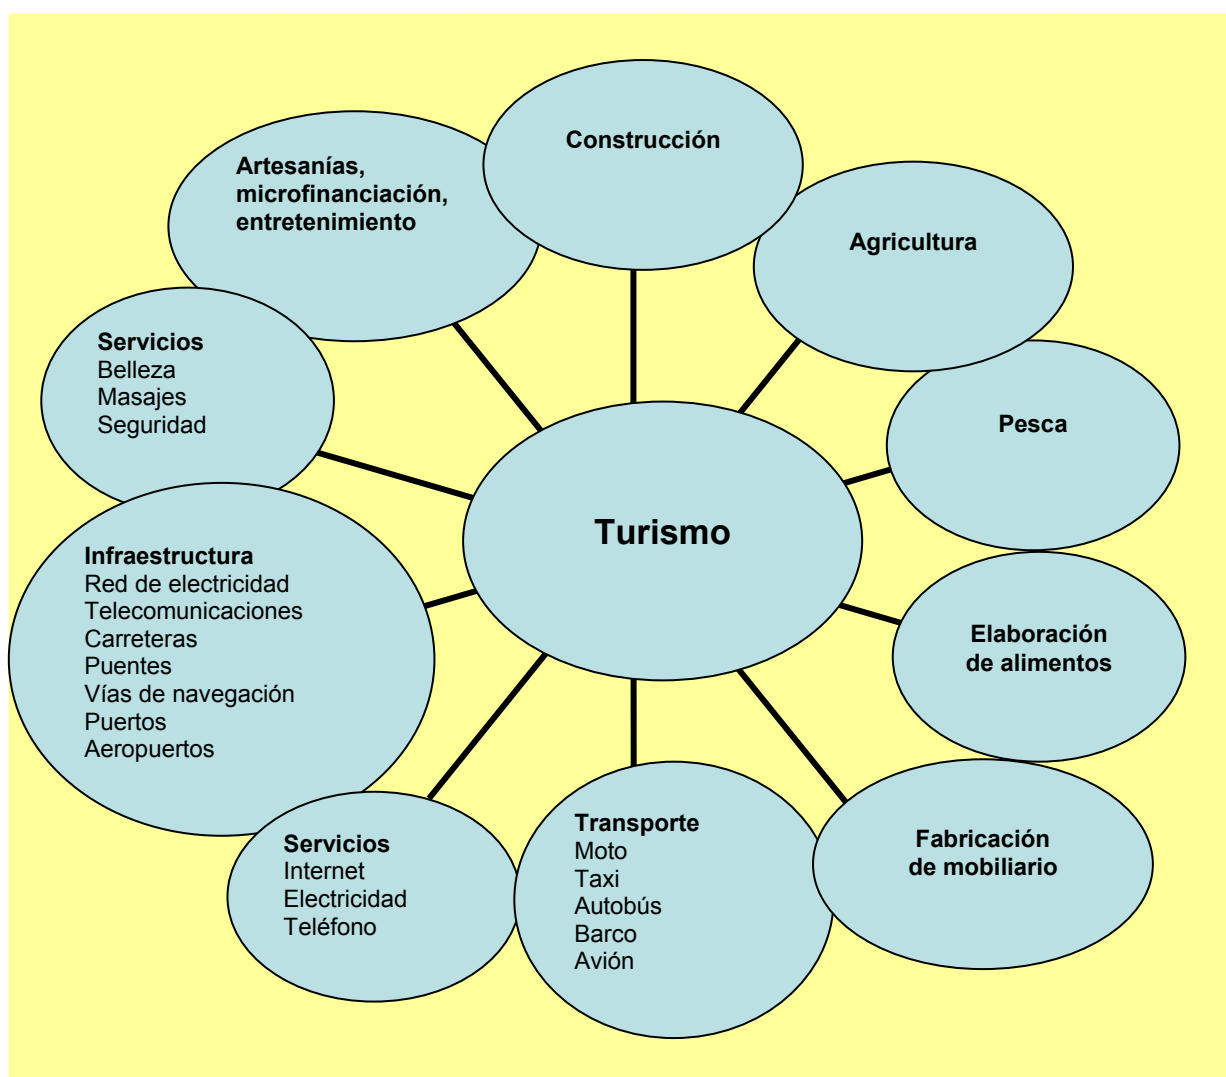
Artesanías, microfinanciación, entretenimiento

Construcción

Agricultura

Servicios
Belleza
Masajes
Seguridad

Pesca

Turismo

Infraestructura
Red de electricidad
Telecomunicaciones
Carreteras
Puentes
Vías de navegación
Puertos
Aeropuertos

Elaboración de alimentos

Servicios
Internet
Electricidad
Teléfono

Transporte
Moto
Taxi
Autobús
Barco
Avión

Fabricación de mobiliario